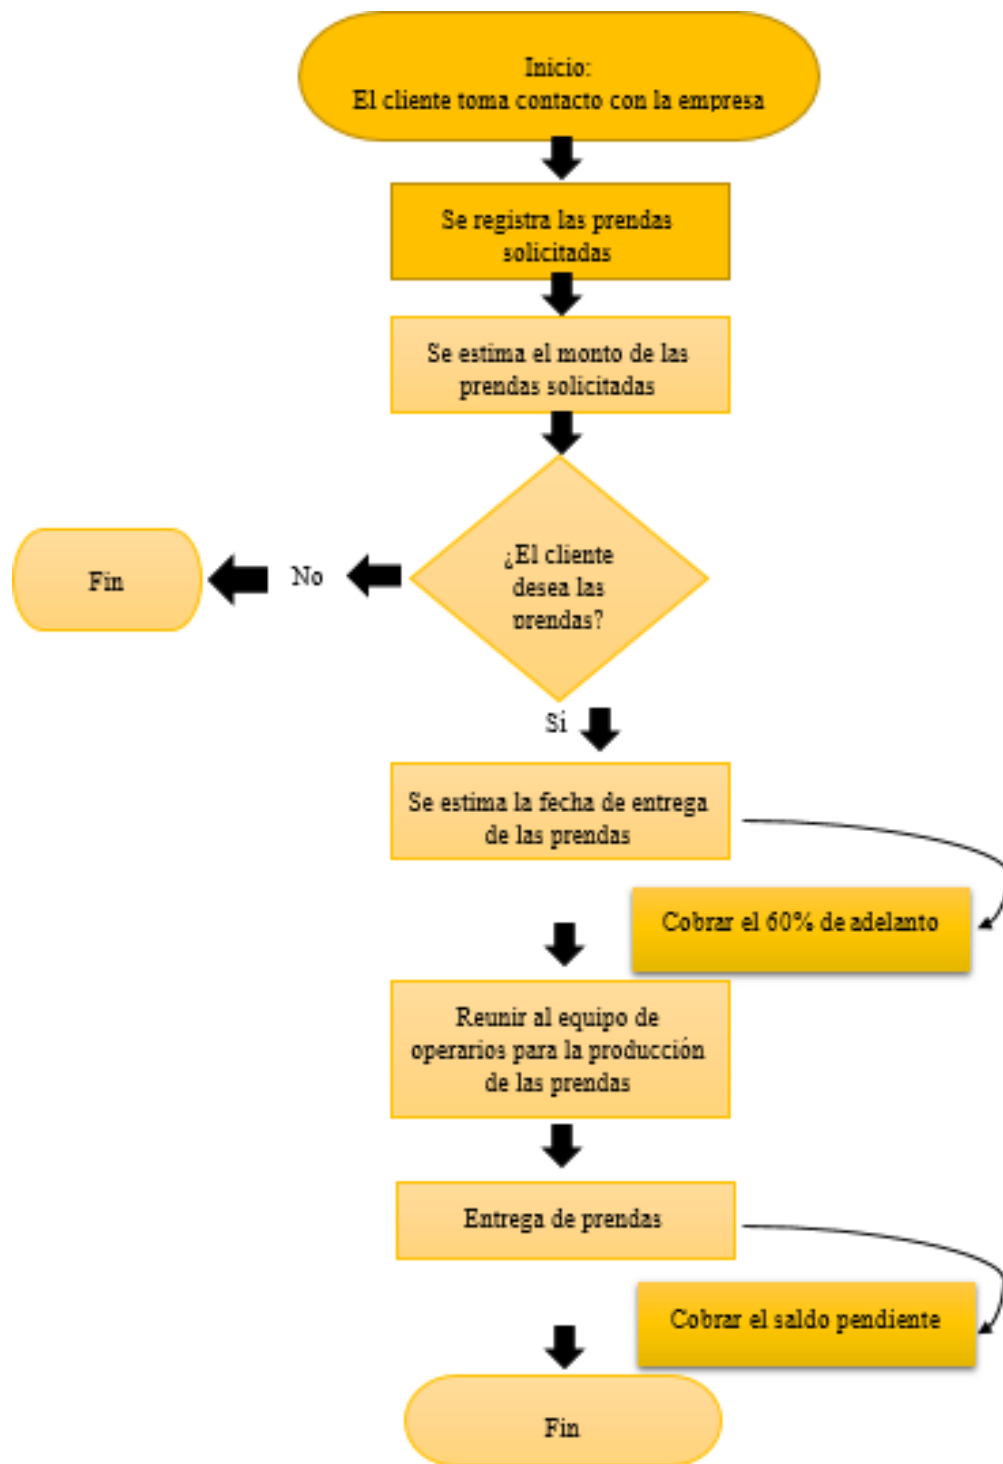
Inicio:
El cliente toma contacto con la empresa

Se registra las prendas solicitadas

Se estima el monto de las prendas solicitadas

¿El cliente desea las prendas?

No

Fin

Si

Se estima la fecha de entrega de las prendas

Cobrar el 60% de adelanto

Reunir al equipo de operarios para la producción de las prendas

Entrega de prendas

Cobrar el saldo pendiente

Fin